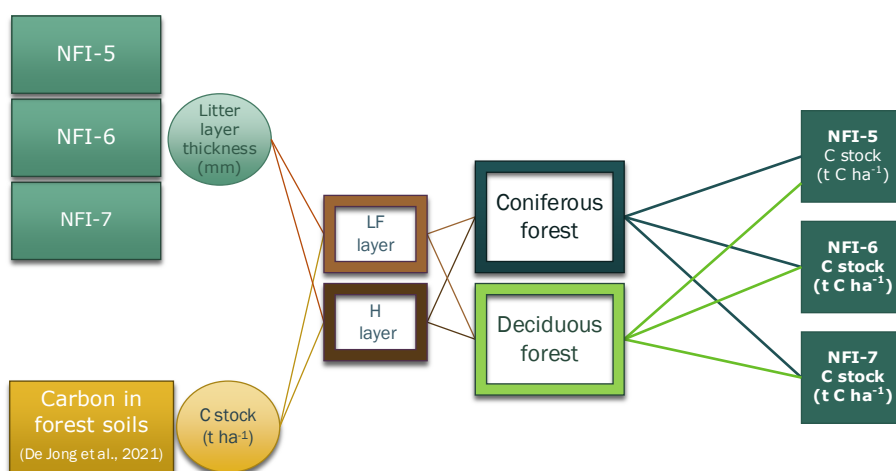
NFI-5

NFI-6

NFI-7

Litter layer thickness (mm)

LF layer

H layer

Coniferous forest

Deciduous forest

NFI-5 C stock (t C ha$^{-1}$)

NFI-6 C stock (t C ha$^{-1}$)

NFI-7 C stock (t C ha$^{-1}$)

Carbon in forest soils

(De Jong et al., 2021)

C stock (t ha$^{-1}$)